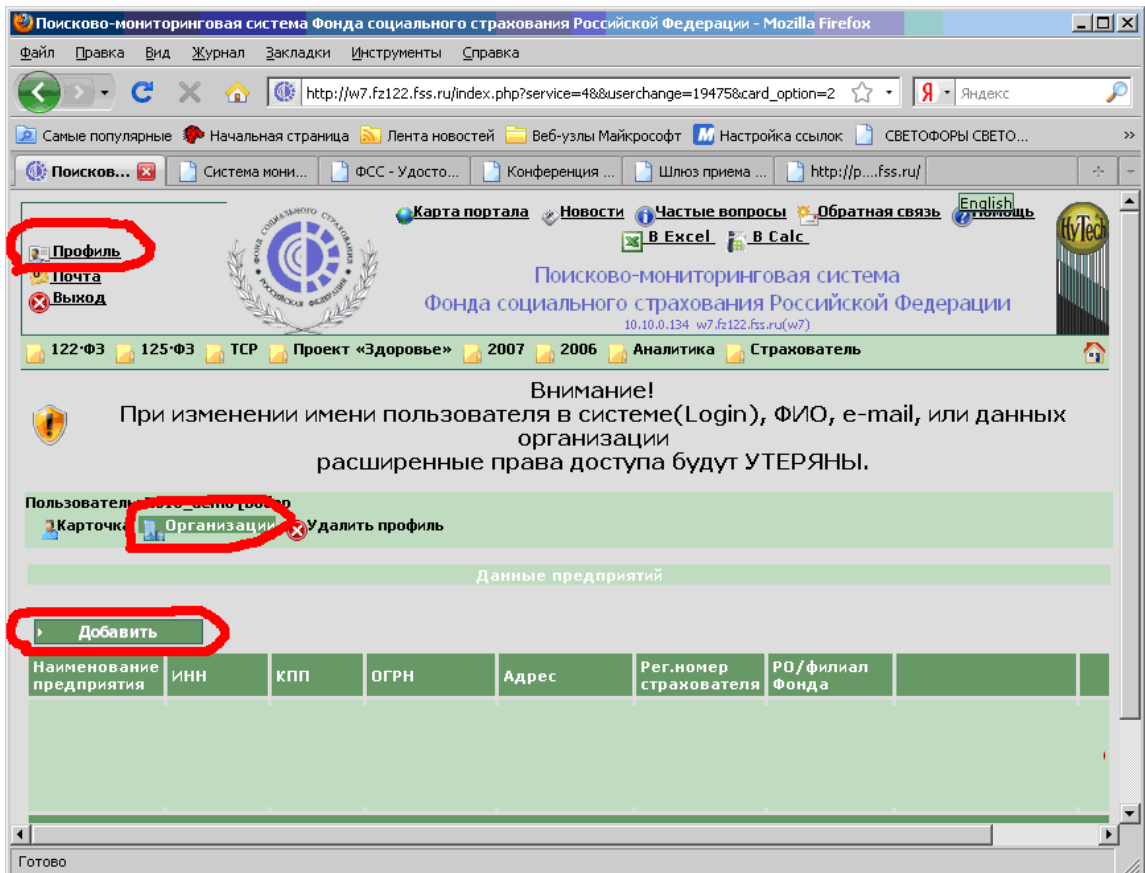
Поисково-мониторинговая система Фонда социального страхования Российской Федерации - Mozilla Firefox

Файл Правка Вид Журнал Закладки Инструменты Справка

http://w7.fz122.fss.ru/index.php?service=4&&userchange=19475&card_option=2

Яндекс

Самые популярные Начальная страница Лента новостей Веб-узлы Майкрософт Настройка ссылок СВЕТОФОРЫ СВЕТО...

Поисков... Система мони... ФСС - Удосто... Конференция ... Шлюз приема ... http://p....fss.ru/

Карта портала Новости Частые вопросы Обратная связь English Помощь

В Excel В Calc

Профиль
Почта
Выход

Поисково-мониторинговая система
Фонда социального страхования Российской Федерации
10.10.0.134 w7.fz122.fss.ru(w7)

122-ФЗ 125-ФЗ ТСР Проект «Здоровье» 2007 2006 Аналитика Страхователь

Внимание!
При изменении имени пользователя в системе(Login), ФИО, e-mail, или данных организации
расширенные права доступа будут УТЕРЯНЫ.

Пользователь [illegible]

Карточка Организации Удалить профиль

Данные предприятий

Добавить

| Наименование предприятия | ИНН | КПП | ОГРН | Адрес | Рег.номер страхователя | РО/филиал Фонда | |
|---|---|---|---|---|---|---|---|

Готово